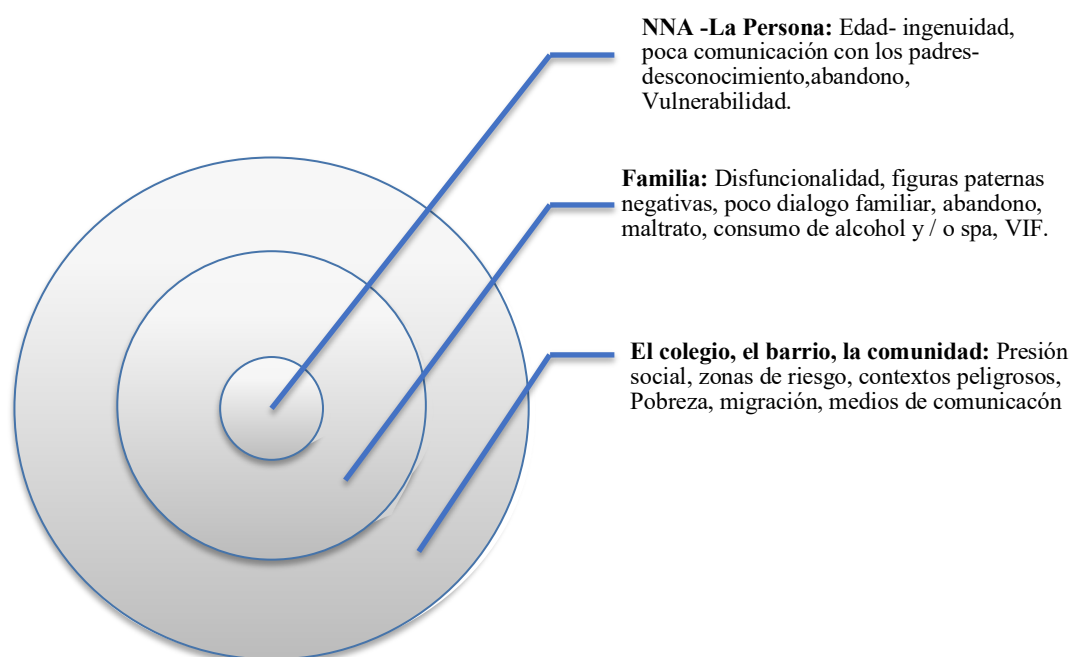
**NNA -La Persona:** Edad- ingenuidad, poca comunicación con los padres- desconocimiento,abandono, Vulnerabilidad.

**Familia:** Disfuncionalidad, figuras paternas negativas, poco dialogo familiar, abandono, maltrato, consumo de alcohol y / o spa, VIF.

**El colegio, el barrio, la comunidad:** Presión social, zonas de riesgo, contextos peligrosos, Pobreza, migración, medios de comunicacón